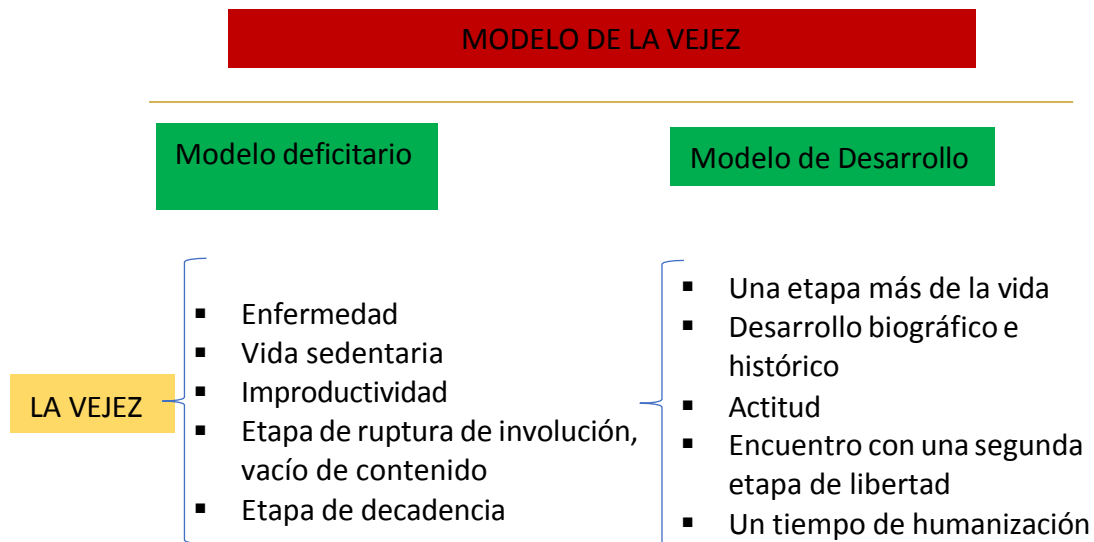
MODELO DE LA VEJEZ

Modelo deficitario

Modelo de Desarrollo

LA VEJEZ

- Enfermedad
- Vida sedentaria
- Improductividad
- Etapa de ruptura de involución, vacío de contenido
- Etapa de decadencia

- Una etapa más de la vida
- Desarrollo biográfico e histórico
- Actitud
- Encuentro con una segunda etapa de libertad
- Un tiempo de humanización